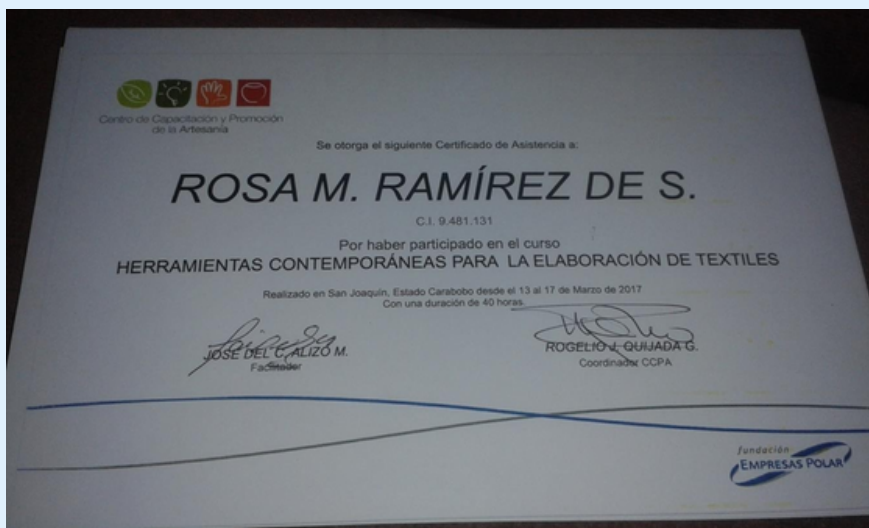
Centro de Capacitación y Promoción de la Artesanía

Se otorga el siguiente Certificado de Asistencia a:

ROSA M. RAMÍREZ DE S.

C.I. 9.481.131

Por haber participado en el curso
HERRAMIENTAS CONTEMPORÁNEAS PARA LA ELABORACIÓN DE TEXTILES

Realizado en San Joaquín, Estado Carabobo desde el 13 al 17 de Marzo de 2017
Con una duración de 40 horas.

JOSÉ DEL C. ALIZO M.
Facilitador

ROGELIO J. QUIJADA G.
Coordinador CCPA

Fundación
EMPRESAS POLAR